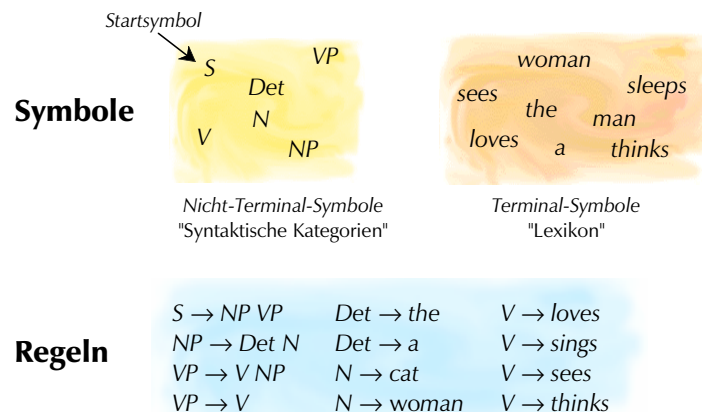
Startsymbol

Symbole

S VP Det N V NP

woman sees sleeps the man loves a thinks

Nicht-Terminal-Symbole
"Syntaktische Kategorien"

Terminal-Symbole
"Lexikon"

Regeln

$S \rightarrow NP\ VP$ $Det \rightarrow the$ $V \rightarrow loves$
$NP \rightarrow Det\ N$ $Det \rightarrow a$ $V \rightarrow sings$
$VP \rightarrow V\ NP$ $N \rightarrow cat$ $V \rightarrow sees$
$VP \rightarrow V$ $N \rightarrow woman$ $V \rightarrow thinks$